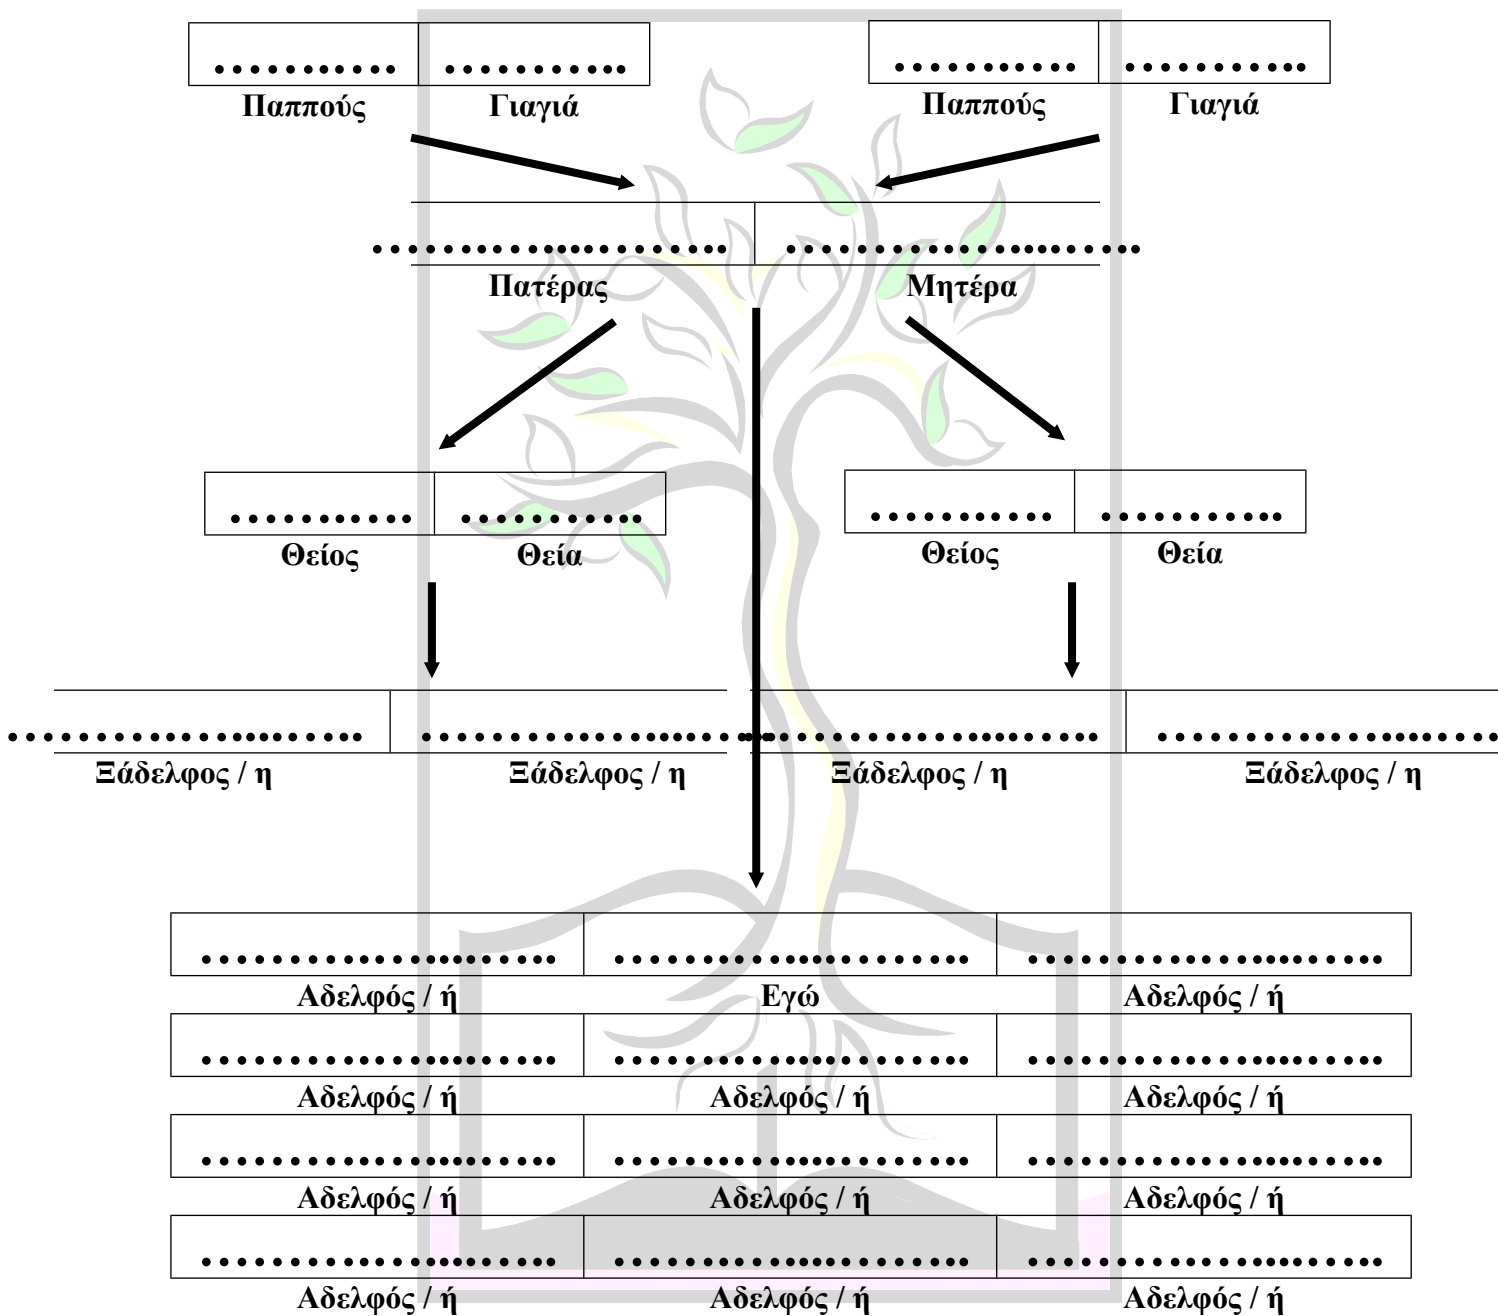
……….. ……….. ……….. ………..
Παππούς Γιαγιά Παππούς Γιαγιά

………………… …………………
Πατέρας Μητέρα

……….. ……….. ……….. ………..
Θείος Θεία Θείος Θεία

………………… ………………… ………………… …………………
Ξάδελφος / η Ξάδελφος / η Ξάδελφος / η Ξάδελφος / η

………………… ………………… …………………
Αδελφός / ή Εγώ Αδελφός / ή

………………… ………………… …………………
Αδελφός / ή Αδελφός / ή Αδελφός / ή

………………… ………………… …………………
Αδελφός / ή Αδελφός / ή Αδελφός / ή

………………… ………………… …………………
Αδελφός / ή Αδελφός / ή Αδελφός / ή